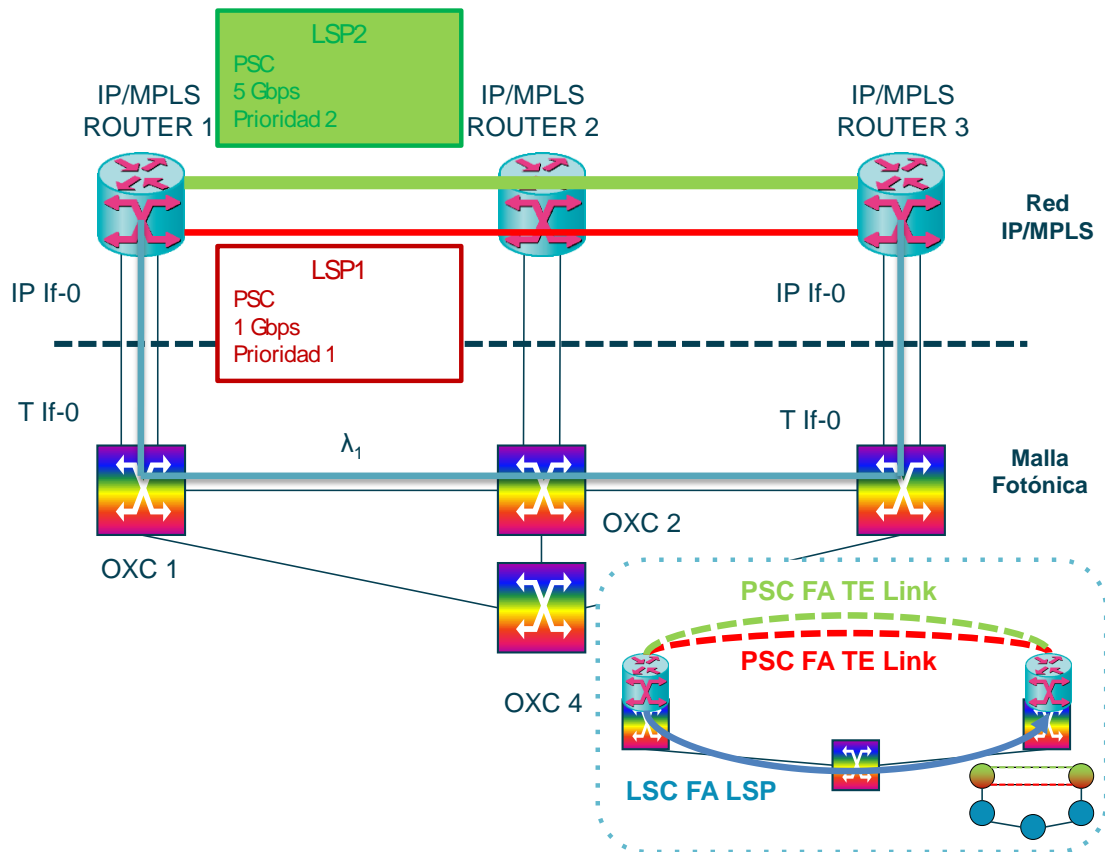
LSP2
PSC
5 Gbps
Prioridad 2

IP/MPLS
ROUTER 1

IP/MPLS
ROUTER 2

IP/MPLS
ROUTER 3

Red
IP/MPLS

LSP1
PSC
1 Gbps
Prioridad 1

IP If-0

IP If-0

T If-0

T If-0

$\lambda_1$

Malla
Fotónica

OXC 2

OXC 1

PSC FA TE Link

PSC FA TE Link

OXC 4

LSC FA LSP